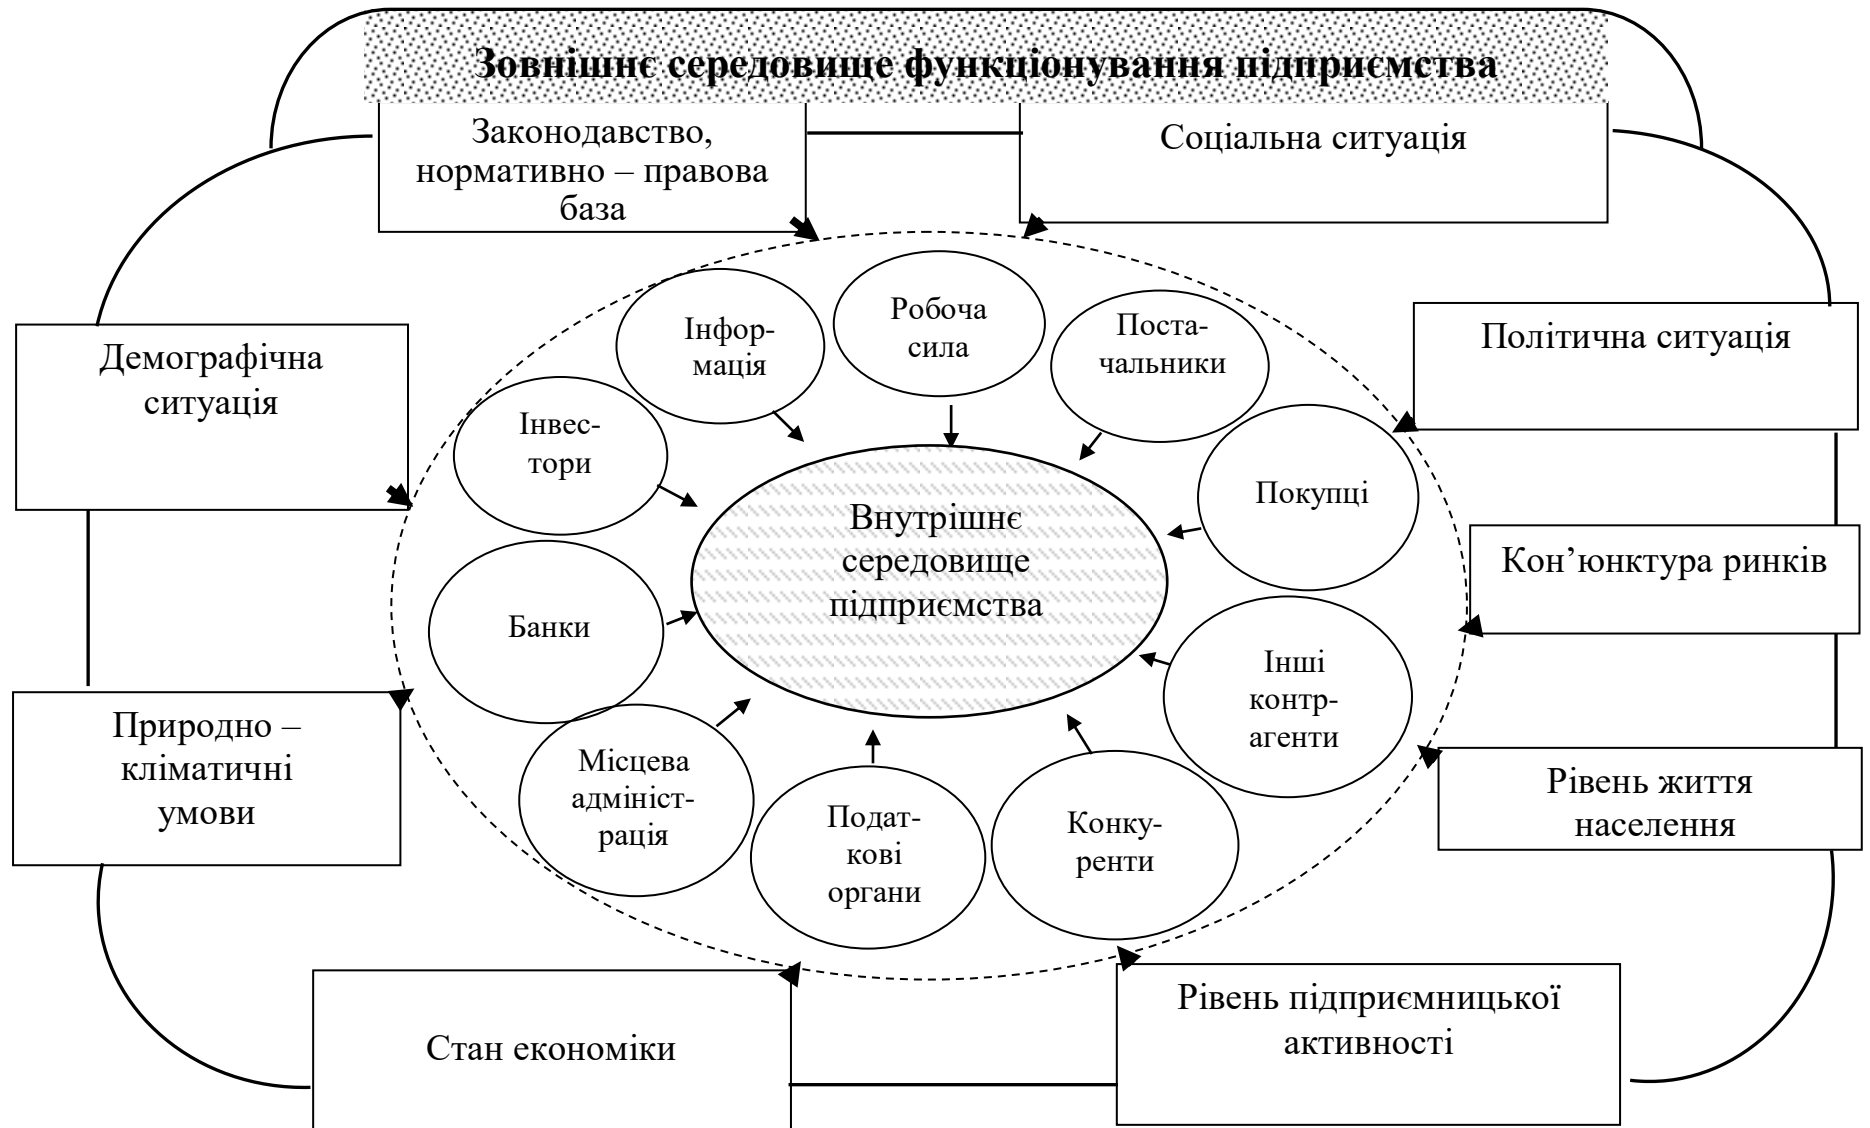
Зовнішнє середовище функціонування підприємства

Законодавство, нормативно – правова база

Соціальна ситуація

Демографічна ситуація

Політична ситуація

Інфор-мація

Робоча сила

Поста-чальники

Інвес-тори

Покупці

Внутрішнє середовище підприємства

Кон'юнктура ринків

Банки

Інші контр-агенти

Природно – кліматичні умови

Місцева адмініс-трація

Подат-кові органи

Конку-ренти

Рівень життя населення

Стан економіки

Рівень підприємницької активності